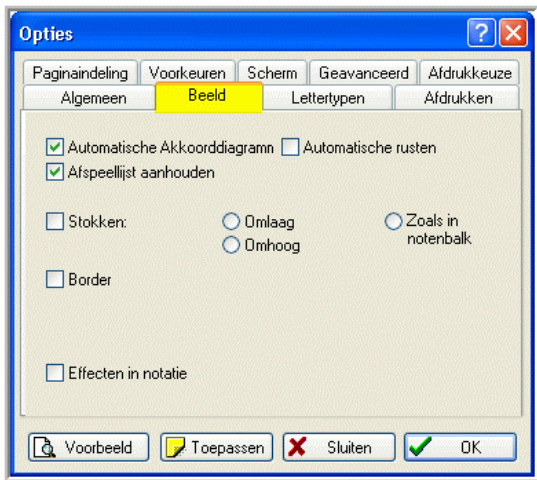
Opties

Paginaindeling Voorkeuren Scherm Geavanceerd Afdrukkeuze
Algemeen Beeld Lettertypen Afdrukken

Automatische Akkoorddiagramn Automatische rusten
Afspeellijst aanhouden

Stokken: Omlaag Omhoog Zoals in notenbalk

Border

Effecten in notatie

Voorbeeld Toepassen Sluiten OK